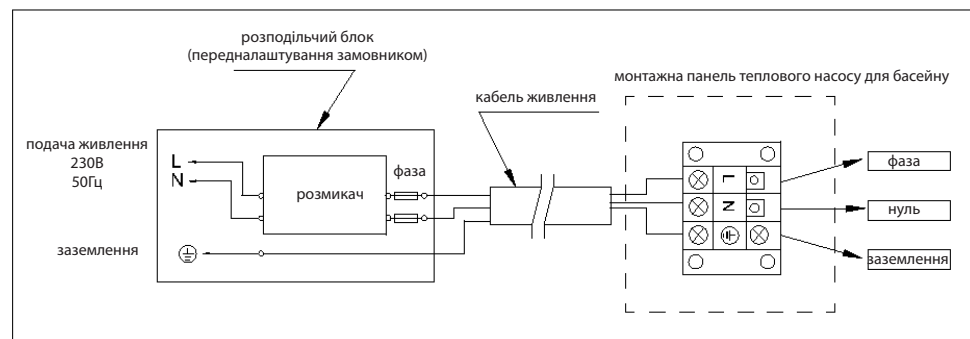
розподільчий блок
(переднал аштування замовником)

монтажна панель теплового насосу для басейну

кабель живлення

подача живлення
230В
50Гц

L
N

фаза

розмикач

заземлення

L
N

фаза

нуль

заземлення